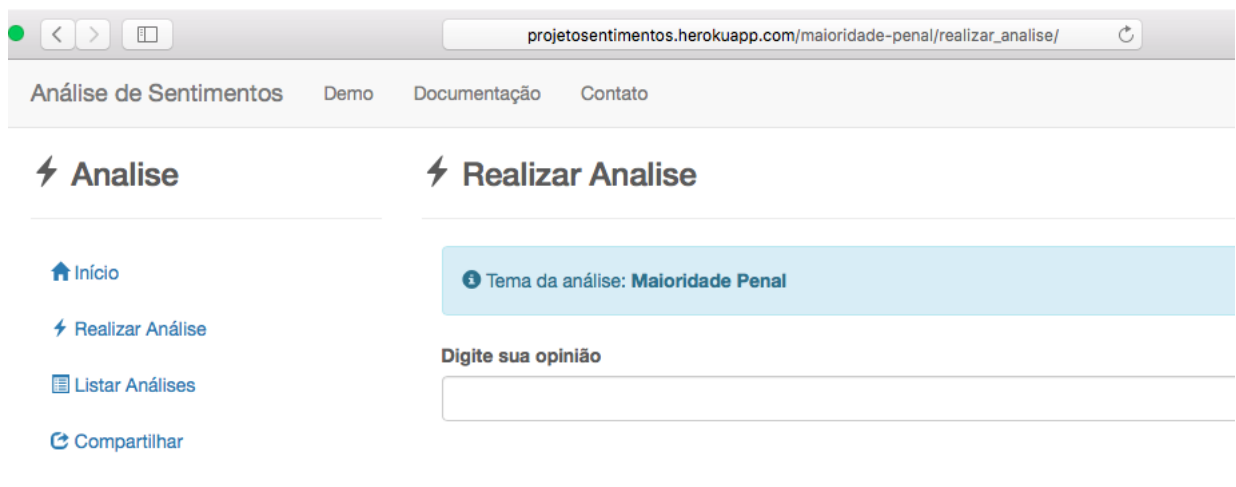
projetosentimentos.herokuapp.com/maioridade-penal/realizar_analise/

Análise de Sentimentos Demo Documentação Contato

Analise

Início

Realizar Análise

Listar Análises

Compartilhar

Realizar Analise

Tema da análise: **Maioridade Penal**

**Digite sua opinião**